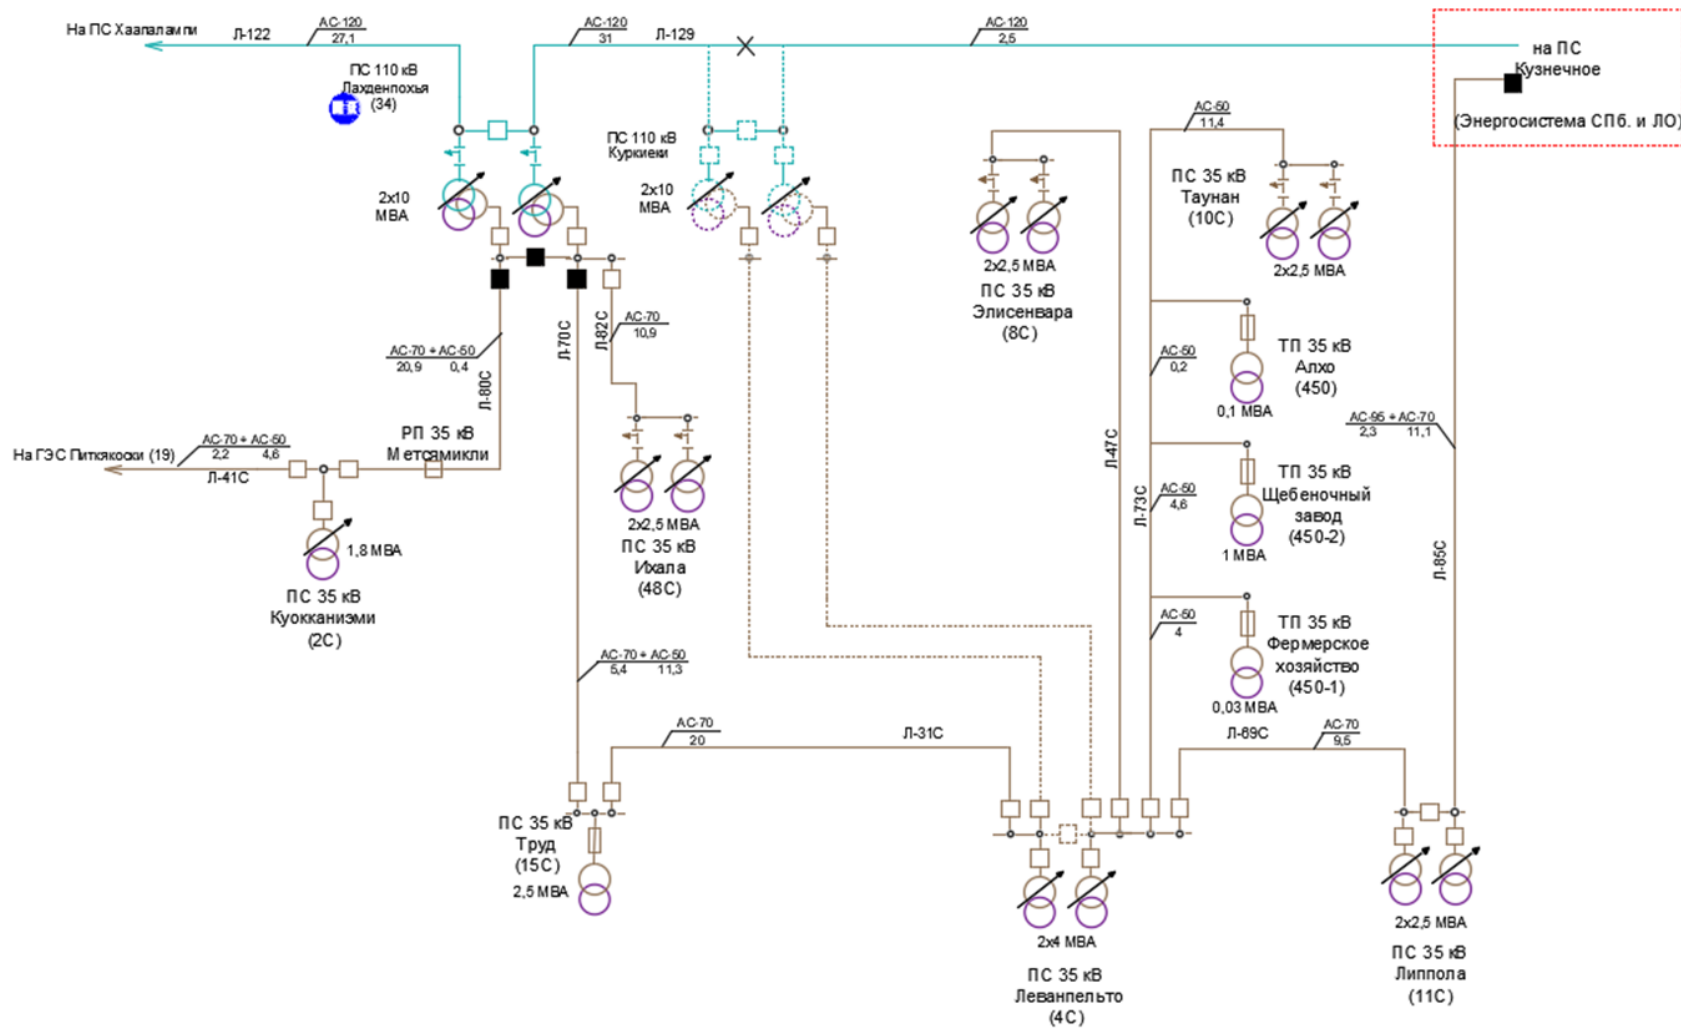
На ПС Хаапаламли
Л-122
АС-120
27,1
АС-120
31
Л-129
АС-120
2,5
на ПС Кузнечное
(Энергосистема СПб. и ЛО)

ПС 110 кВ Лахденпохья (34)
2x10 МВА

ПС 110 кВ Куркиеки
2x10 МВА

АС-70 + АС-50
20,9 0,4
Л-80С
Л-70С
Л-82С
АС-70
10,9

На ГЭС Питкякоски (19)
АС-70 + АС-50
2,2 4,6
Л-41С
РП 35 кВ Метсямикли

1,8 МВА
ПС 35 кВ Куокканиэми (2С)

2x2,5 МВА
ПС 35 кВ Ихала (48С)

2x2,5 МВА
ПС 35 кВ Элисенвара (8С)

АС-50
11,4
ПС 35 кВ Таунан (10С)
2x2,5 МВА

АС-50
0,2
ТП 35 кВ Алхо (450)
0,1 МВА

АС-50
4,6
ТП 35 кВ Щебеночный завод (450-2)
1 МВА

АС-50
4
ТП 35 кВ Фермерское хозяйство (450-1)
0,03 МВА

Л-47С
Л-73С
АС-95 + АС-70
2,3 11,1
Л-85С

АС-70 + АС-50
5,4 11,3

АС-70
20
Л-31С
Л-69С
АС-70
9,5

ПС 35 кВ Труд (15С)
2,5 МВА

2x4 МВА
ПС 35 кВ Леванпельто (4С)

2x2,5 МВА
ПС 35 кВ Липпола (11С)